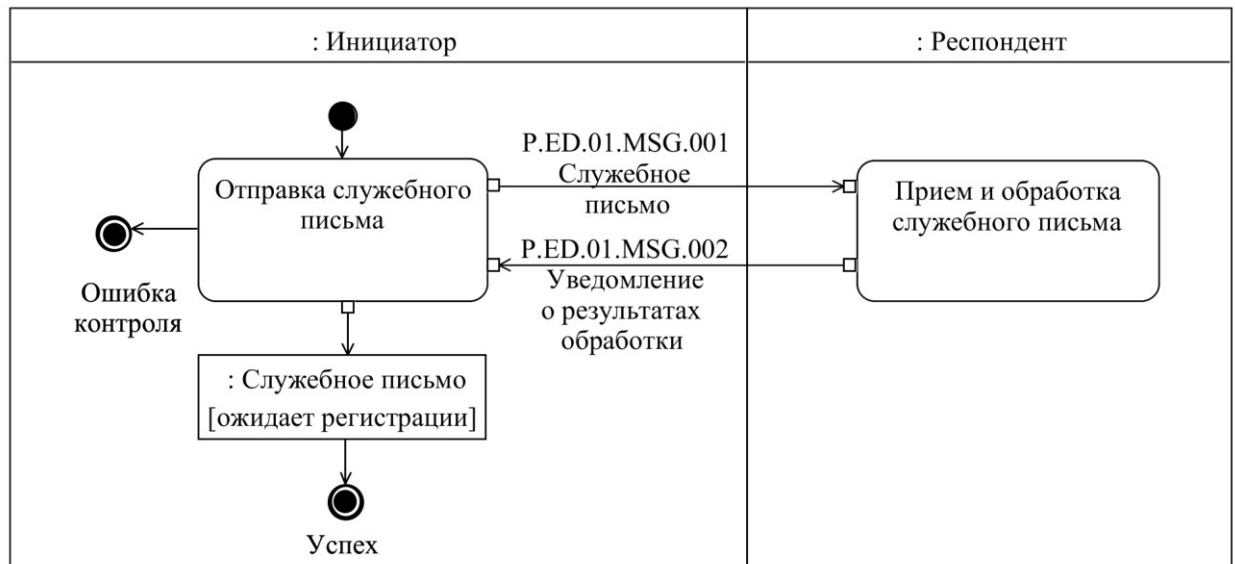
: Инициатор

: Респондент

Отправка служебного письма

P.ED.01.MSG.001 Служебное письмо

Прием и обработка служебного письма

P.ED.01.MSG.002 Уведомление о результатах обработки

Ошибка контроля

: Служебное письмо [ожидает регистрации]

Успех